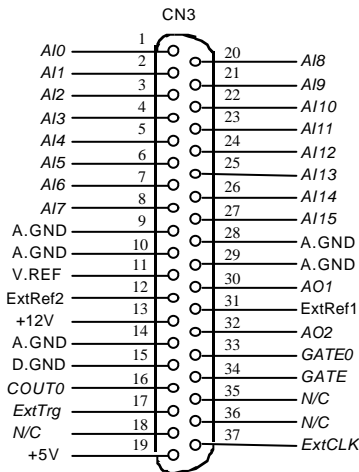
CN3

| Signal | Pin | Pin | Signal |
|---|---|---|---|
| AI0 | 1 | 20 | AI8 |
| AI1 | 2 | 21 | AI9 |
| AI2 | 3 | 22 | AI10 |
| AI3 | 4 | 23 | AI11 |
| AI4 | 5 | 24 | AI12 |
| AI5 | 6 | 25 | AI13 |
| AI6 | 7 | 26 | AI14 |
| AI7 | 8 | 27 | AI15 |
| A.GND | 9 | 28 | A.GND |
| A.GND | 10 | 29 | A.GND |
| V.REF | 11 | 30 | AO1 |
| ExtRef2 | 12 | 31 | ExtRef1 |
| +12V | 13 | 32 | AO2 |
| A.GND | 14 | 33 | GATE0 |
| D.GND | 15 | 34 | GATE |
| COUT0 | 16 | 35 | N/C |
| ExtTrg | 17 | 36 | N/C |
| N/C | 18 | 37 | ExtCLK |
| +5V | 19 | | |